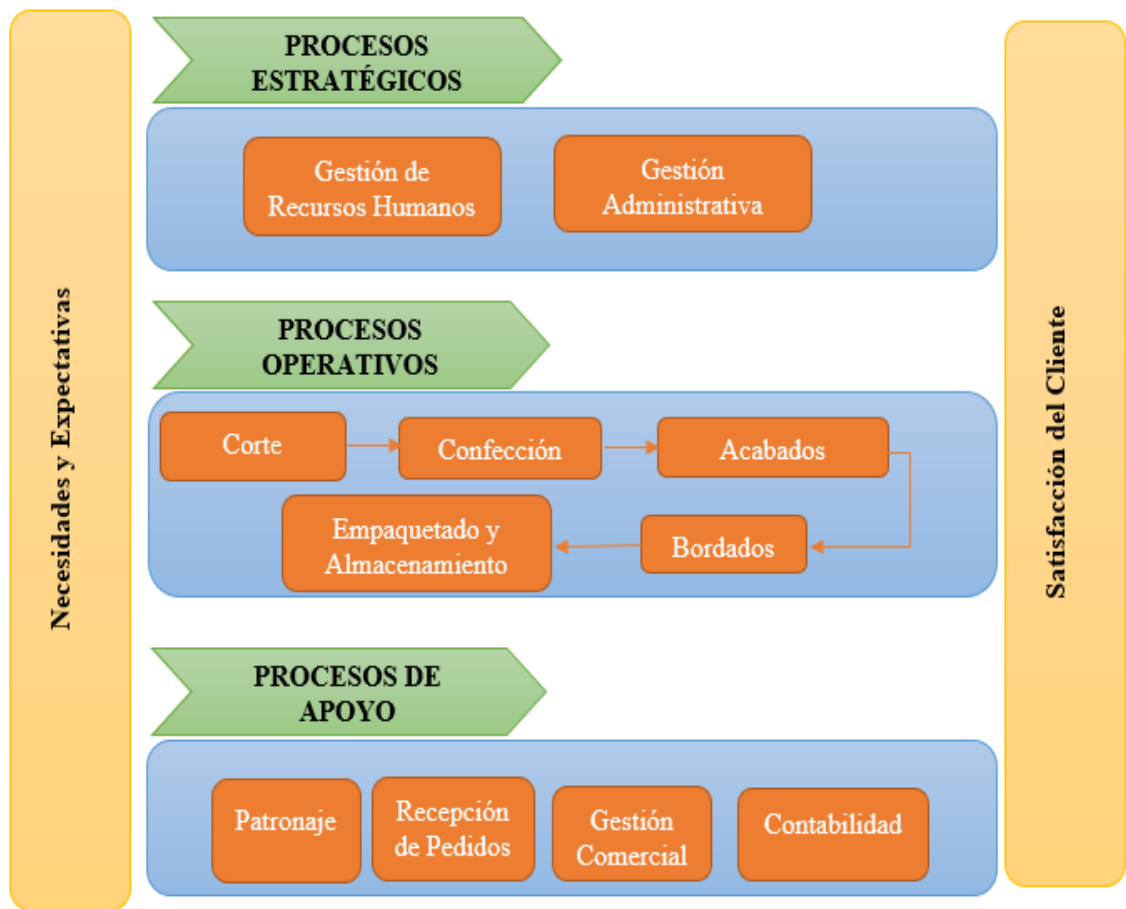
Necesidades y Expectativas

PROCESOS ESTRATÉGICOS

Gestión de Recursos Humanos

Gestión Administrativa

PROCESOS OPERATIVOS

Corte

Confección

Acabados

Empaquetado y Almacenamiento

Bordados

PROCESOS DE APOYO

Patronaje

Recepción de Pedidos

Gestión Comercial

Contabilidad

Satisfacción del Cliente